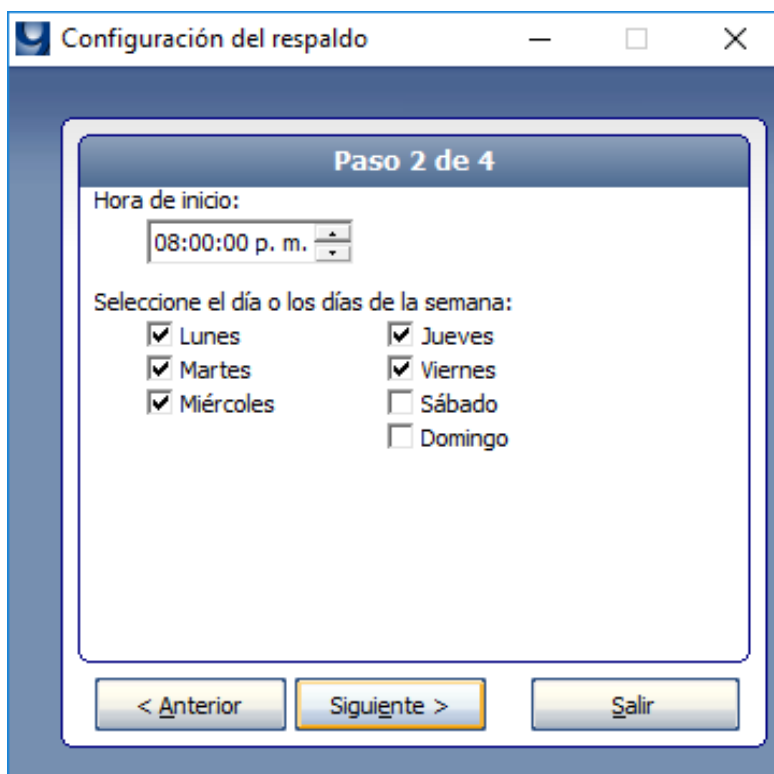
Configuración del respaldo

Paso 2 de 4

Hora de inicio:

08:00:00 p. m.

Seleccione el día o los días de la semana:

Lunes
Martes
Miércoles

Jueves
Viernes
Sábado
Domingo

< Anterior

Siguiente >

Salir